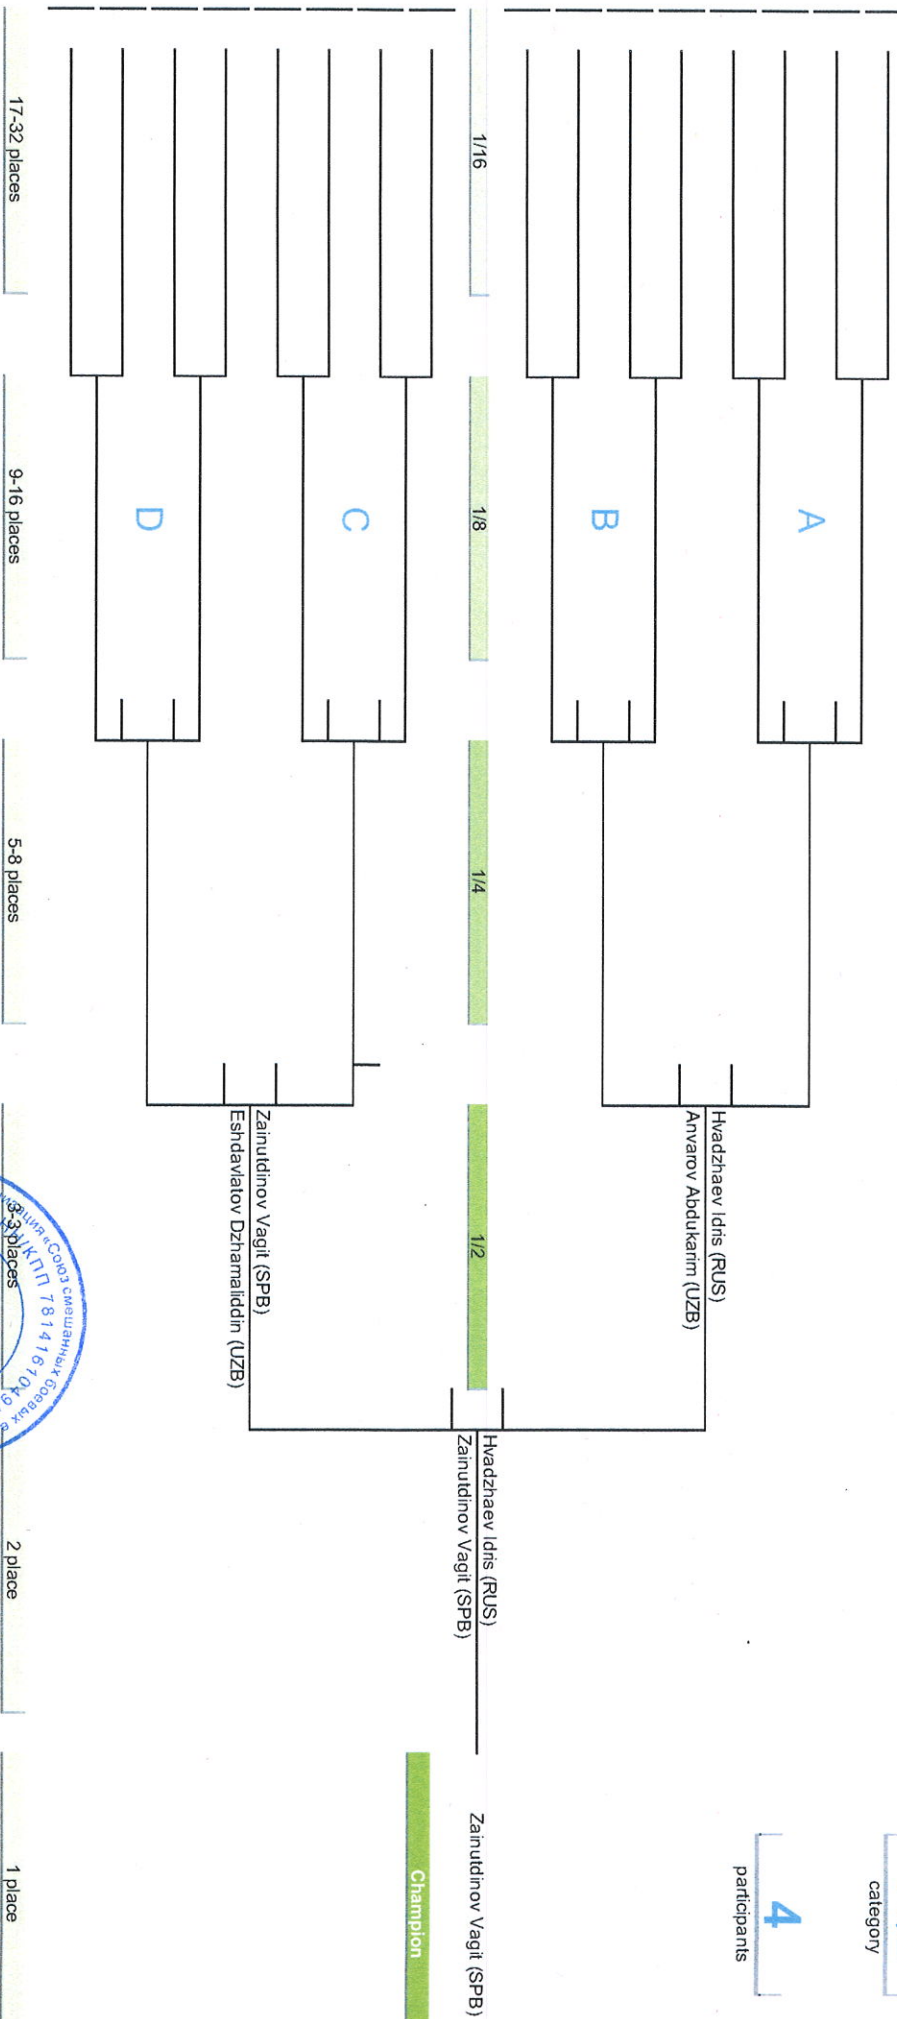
category

4
participants

1/16

1/8

1/4

1/2

A

B

C

D

Hvadzhaev Idris (RUS)
Anvarov Abdukarim (UZB)

Zainutdinov Vagit (SPB)
Eshdavlatov Dzhamaliddin (UZB)

Hvadzhaev Idris (RUS)
Zainutdinov Vagit (SPB)

Zainutdinov Vagit (SPB)

Champion

17-32 places

9-16 places

5-8 places

3-3 places

2 place

1 place

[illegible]ция «Союз смешанных боевых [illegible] КПП 781416104 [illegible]